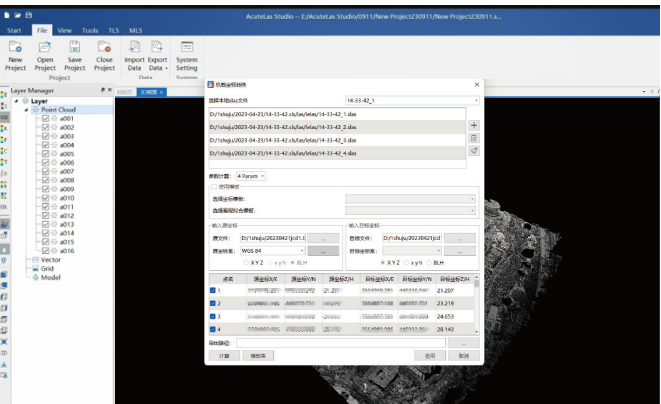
AcuteLas Studio --- E:/AcuteLas Studio/0911/New Project230911/New Project230911.s...

Start File View Tools TLS MLS

New Project Open Project Save Project Close Project
Project
Import Data Export Data
Data
System Setting
System

Layer Manager
Layer
Point Cloud
a001
a002
a003
a004
a005
a006
a007
a008
a009
a010
a011
a012
a013
a014
a015
a016
Vector
Grid
Model

3D视图

机载坐标转换

选择本地das文件 14-33-42_1

D:/Y.shujju/2023-04-23/14-33-42.sls/las/lelas/14-33-42_1.das
D:/Y.shujju/2023-04-23/14-33-42.sls/las/lelas/14-33-42_2.das
D:/Y.shujju/2023-04-23/14-33-42.sls/las/lelas/14-33-42_3.das
D:/Y.shujju/2023-04-23/14-33-42.sls/las/lelas/14-33-42_4.das

参数计算 4 Param
启用参数
选择坐标参数:
选择高程拟合参数:

输入原始坐标
原文件: D:/1shuju/20230421jcd1.t ...
原坐标系: WGS 84 ...
XYZ xyh BLH

输入目标坐标
目标文件: D:/1shuju/20230421jcd ...
目标坐标系: ...
XYZ xyh BLH

| 点名 | 原坐标X/E | 原坐标Y/N | 原坐标Z/H | 目标坐标X/N | 目标坐标Y/E | 目标坐标Z/H |
|---|---|---|---|---|---|---|
| 1 | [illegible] | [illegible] | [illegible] | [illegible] | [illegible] | 21.207 |
| 2 | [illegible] | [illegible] | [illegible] | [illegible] | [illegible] | 23.219 |
| 3 | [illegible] | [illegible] | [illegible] | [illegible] | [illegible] | 24.653 |
| 4 | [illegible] | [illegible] | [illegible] | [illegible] | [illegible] | 28.143 |

导出路径: ...

计算 报告库 应用 取消